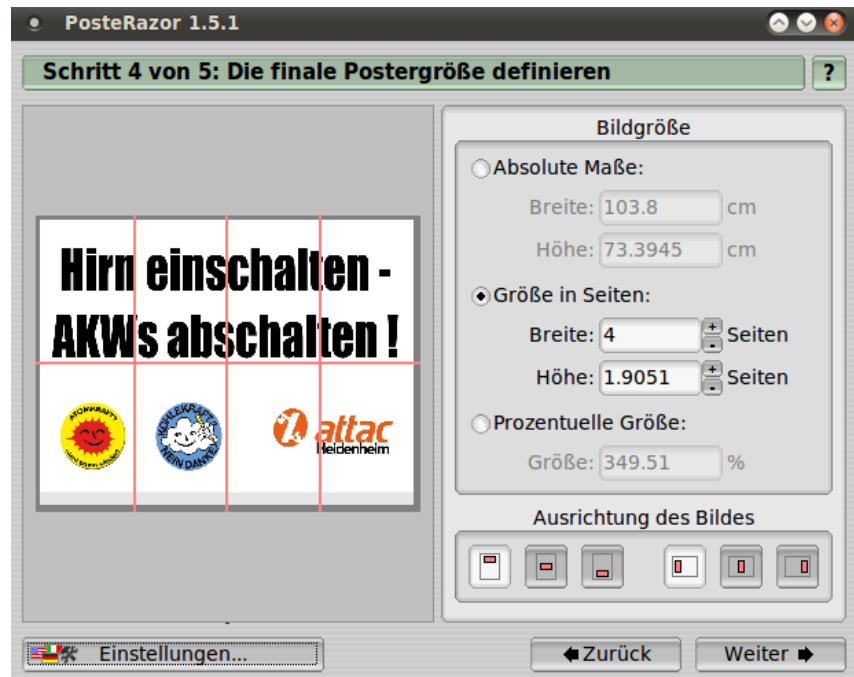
PosteRazor 1.5.1

Schritt 4 von 5: Die finale Postergröße definieren

?

Hirn einschalten - AKWs abschalten !

ATOMKRAFT? NEIN DANKE

KOHLEKRAFT? NEIN DANKE

attac Heidenheim

Bildgröße

Absolute Maße:

Breite: 103.8 cm

Höhe: 73.3945 cm

Größe in Seiten:

Breite: 4 Seiten

Höhe: 1.9051 Seiten

Prozentuelle Größe:

Größe: 349.51 %

Ausrichtung des Bildes

Einstellungen...

Zurück

Weiter